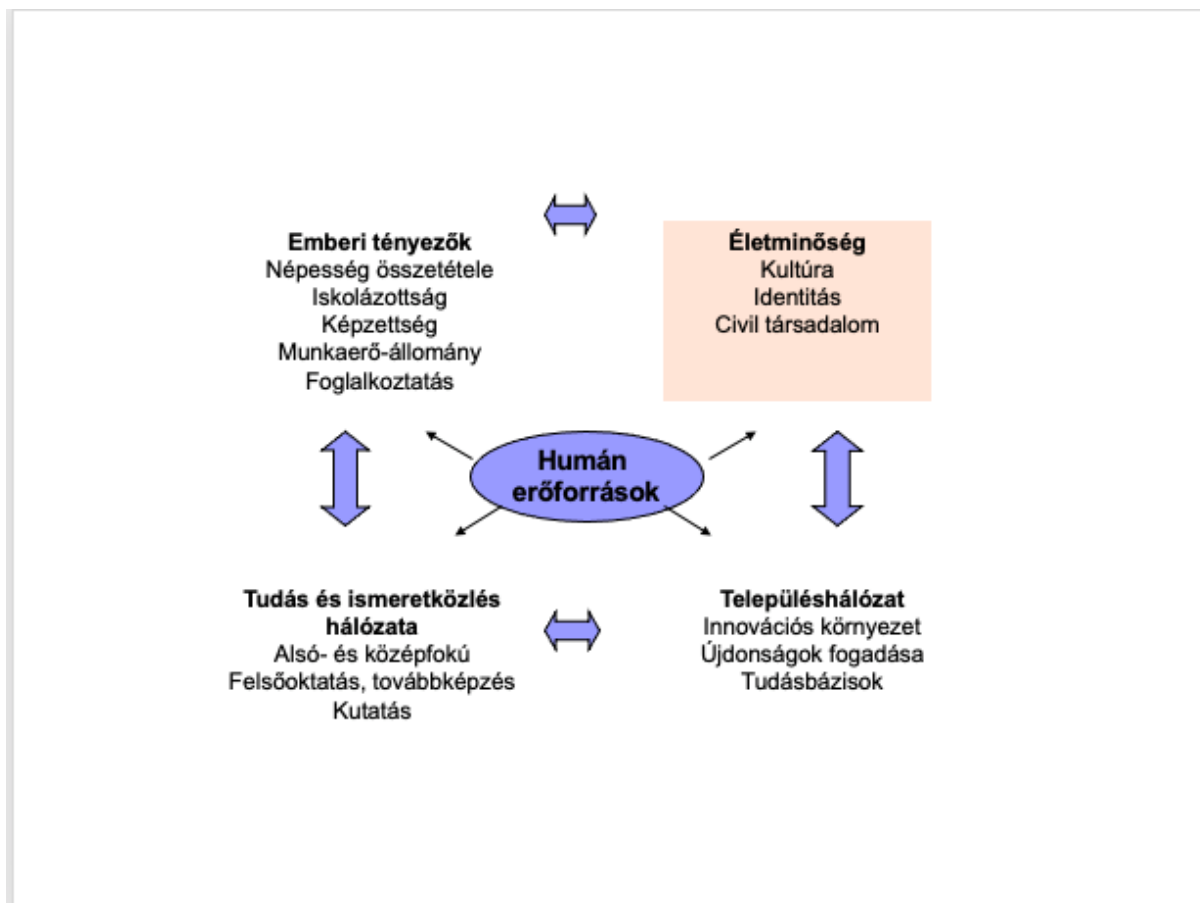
**Emberi tényezők**
Népesség összetétele
Iskolázottság
Képzettség
Munkaerő-állomány
Foglalkoztatás

**Életminőség**
Kultúra
Identitás
Civil társadalom

**Humán erőforrások**

**Tudás és ismeretközlés hálózata**
Alsó- és középfokú
Felsőoktatás, továbbképzés
Kutatás

**Településhálózat**
Innovációs környezet
Újdonságok fogadása
Tudásbázisok